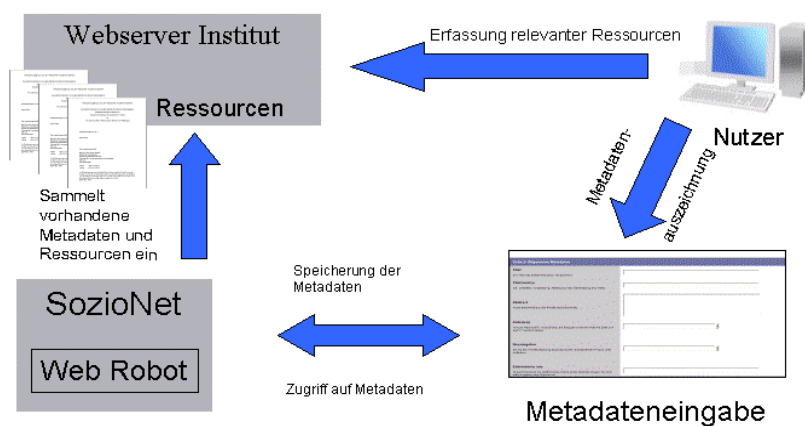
Webserver Institut

Ressourcen

Erfassung relevanter Ressourcen

Nutzer

Metadaten-auszeichnung

Sammelt vorhandene Metadaten und Ressourcen ein

SozioNet

Web Robot

Speicherung der Metadaten

Zugriff auf Metadaten

Metadateneingabe